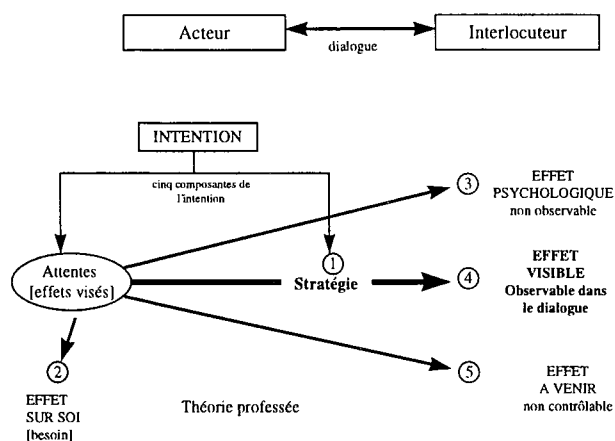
Acteur

dialogue

Interlocuteur

INTENTION

cinq composantes de l'intention

Attentes [effets visés]

① Stratégie

③ EFFET PSYCHOLOGIQUE non observable

④ EFFET VISIBLE Observable dans le dialogue

⑤ EFFET A VENIR non contrôlable

② EFFET SUR SOI [besoin]

Théorie professée